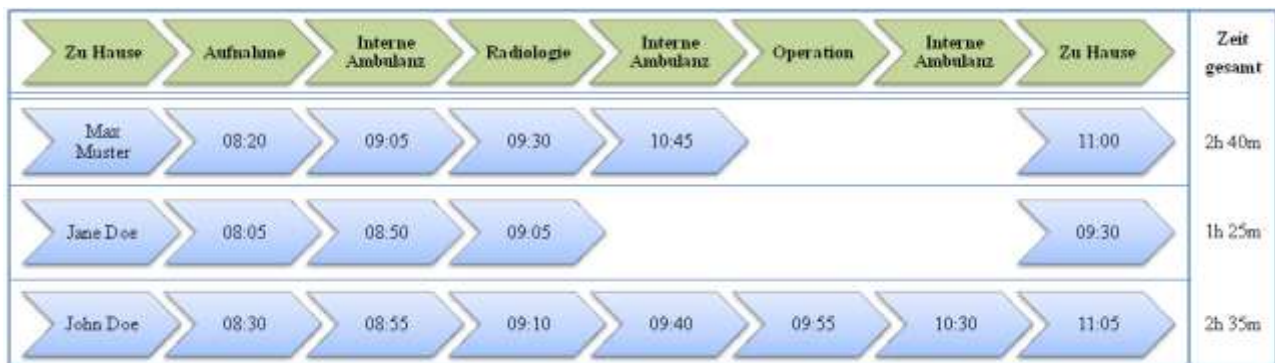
| Zu Hause | Aufnahme | Interne Ambulanz | Radiologie | Interne Ambulanz | Operation | Interne Ambulanz | Zu Hause | Zeit gesamt |
|---|---|---|---|---|---|---|---|---|
| Max Muster | 08:20 | 09:05 | 09:30 | 10:45 | | | 11:00 | 2h 40m |
| Jane Doe | 08:05 | 08:50 | 09:05 | | | | 09:30 | 1h 25m |
| John Doe | 08:30 | 08:55 | 09:10 | 09:40 | 09:55 | 10:30 | 11:05 | 2h 35m |